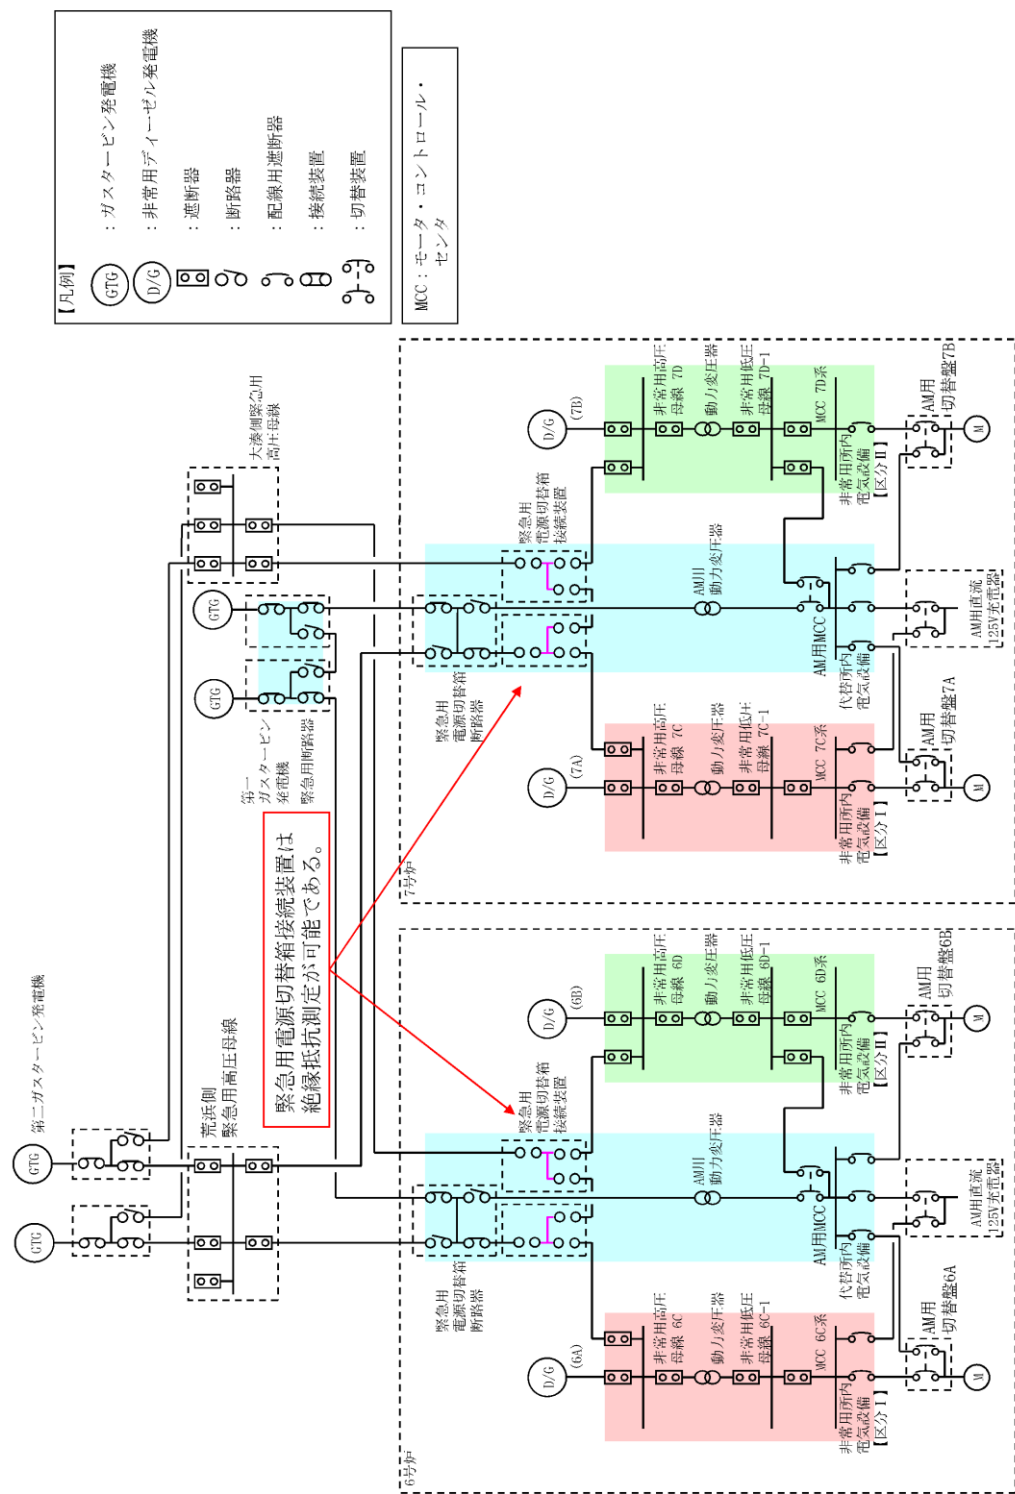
【凡例】
GTG ：ガスタービン発電機
D/G ：非常用ディーゼル発電機
：遮断器
：断路器
：配線用遮断器
：接続装置
：切替装置

MCC：モータ・コントロール・センタ

第二ガスタービン発電機
GTG
GTG
荒浜側緊急用高圧母線
大湊側緊急用高圧母線
第一ガスタービン発電機
緊急用断路器
GTG
GTG

緊急用電源切替箱接続装置は絶縁抵抗測定が可能である。

7号炉
緊急用電源切替箱接続装置
緊急用電源切替箱断路器
AM用動力変圧器
AM用MCC
D/G (7B)
非常用高圧母線 7D
動力変圧器
非常用低圧母線 7D-1
MCC 7D系
非常用所内電気設備【区分II】
AM用切替盤7B
M
AM用直流125V充電器
代替所内電気設備
AM用切替盤7A
M
D/G (7A)
非常用高圧母線 7C
動力変圧器
非常用低圧母線 7C-1
MCC 7C系
非常用所内電気設備【区分I】

6号炉
緊急用電源切替箱接続装置
緊急用電源切替箱断路器
AM用動力変圧器
AM用MCC
D/G (6B)
非常用高圧母線 6D
動力変圧器
非常用低圧母線 6D-1
MCC 6D系
非常用所内電気設備【区分II】
AM用切替盤6B
M
AM用直流125V充電器
代替所内電気設備
AM用切替盤6A
M
D/G (6A)
非常用高圧母線 6C
動力変圧器
非常用低圧母線 6C-1
MCC 6C系
非常用所内電気設備【区分I】